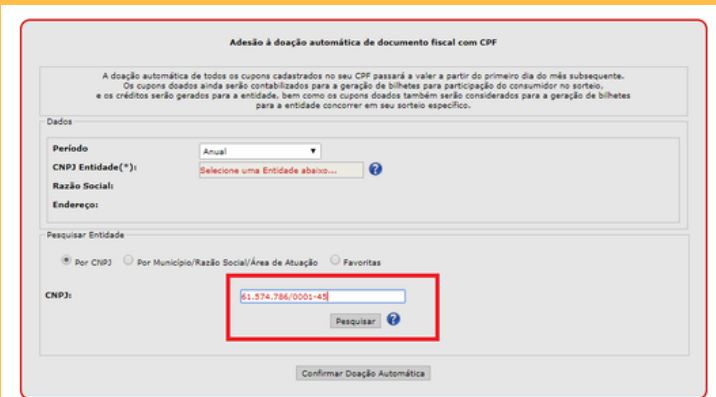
Adesão à doação automática de documento fiscal com CPF

A doação automática de todos os cupons cadastrados no seu CPF passará a valer a partir do primeiro dia do mês subsequente. Os cupons doados ainda serão contabilizados para a geração de bilhetes para participação do consumidor no sorteio. e os créditos serão gerados para a entidade. bem como os cupons doados também serão considerados para a geração de bilhetes para a entidade concorrer em seu sorteio específico.

Dados

Período Anual

CNPJ Entidade(*): Selecione uma Entidade abaixo...

Razão Social:

Endereço:

Pesquisar Entidade

Por CNPJ Por Município/Razão Social/Área de Atuação Favoritas

CNPJ: 61.574.786/0001-45

Pesquisar

Confirmar Doação Automática